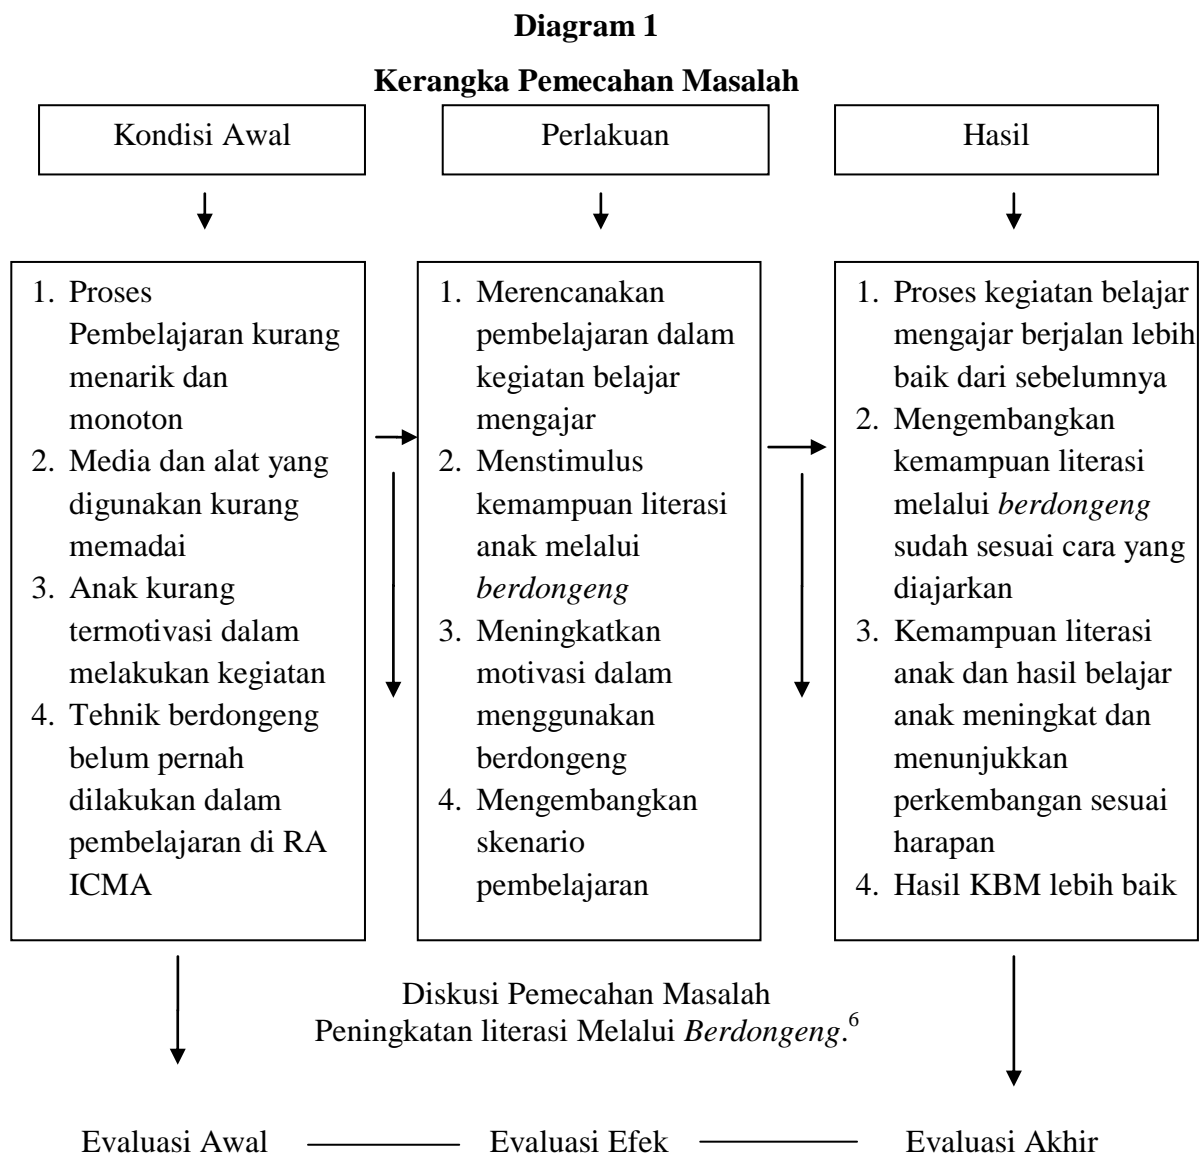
**Diagram 1**

**Kerangka Pemecahan Masalah**

Kondisi Awal

Perlakuan

Hasil

1. Proses Pembelajaran kurang menarik dan monoton
2. Media dan alat yang digunakan kurang memadai
3. Anak kurang termotivasi dalam melakukan kegiatan
4. Tehnik berdongeng belum pernah dilakukan dalam pembelajaran di RA ICMA

1. Merencanakan pembelajaran dalam kegiatan belajar mengajar
2. Menstimulus kemampuan literasi anak melalui *berdongeng*
3. Meningkatkan motivasi dalam menggunakan berdongeng
4. Mengembangkan skenario pembelajaran

1. Proses kegiatan belajar mengajar berjalan lebih baik dari sebelumnya
2. Mengembangkan kemampuan literasi melalui *berdongeng* sudah sesuai cara yang diajarkan
3. Kemampuan literasi anak dan hasil belajar anak meningkat dan menunjukkan perkembangan sesuai harapan
4. Hasil KBM lebih baik

Diskusi Pemecahan Masalah
Peningkatan literasi Melalui *Berdongeng*.$^6$

Evaluasi Awal —— Evaluasi Efek —— Evaluasi Akhir